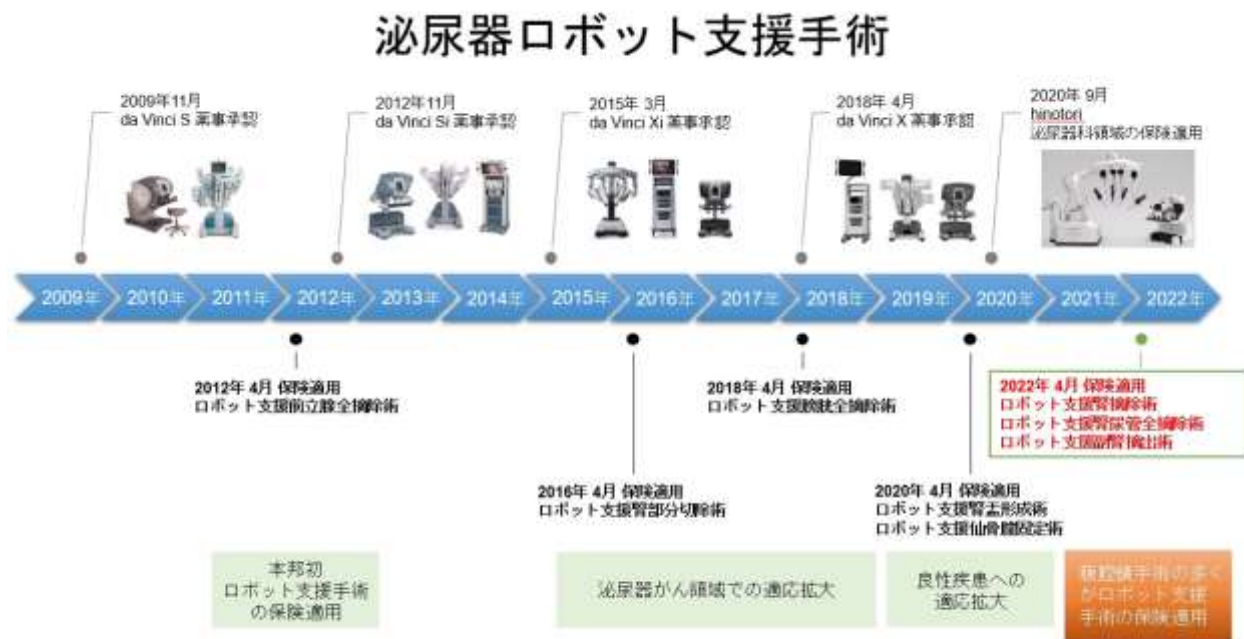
泌尿器ロボット支援手術

2009年11月
da Vinci S 薬事承認

2012年11月
da Vinci Si 薬事承認

2015年 3月
da Vinci Xi 薬事承認

2018年 4月
da Vinci X 薬事承認

2020年 9月
hinotori
泌尿器科領域の保険適用

2009年 2010年 2011年 2012年 2013年 2014年 2015年 2016年 2017年 2018年 2019年 2020年 2021年 2022年

2012年 4月 保険適用
ロボット支援前立腺全摘除術

2018年 4月 保険適用
ロボット支援膀胱全摘除術

2022年 4月 保険適用
ロボット支援腎摘除術
ロボット支援腎尿管全摘除術
ロボット支援副腎摘出術

2016年 4月 保険適用
ロボット支援腎部分切除術

2020年 4月 保険適用
ロボット支援腎盂形成術
ロボット支援仙骨膣固定術

本邦初
ロボット支援手術
の保険適用

泌尿器がん領域での適応拡大

良性疾患への
適応拡大

腹腔鏡手術の多く
がロボット支援
手術の保険適用